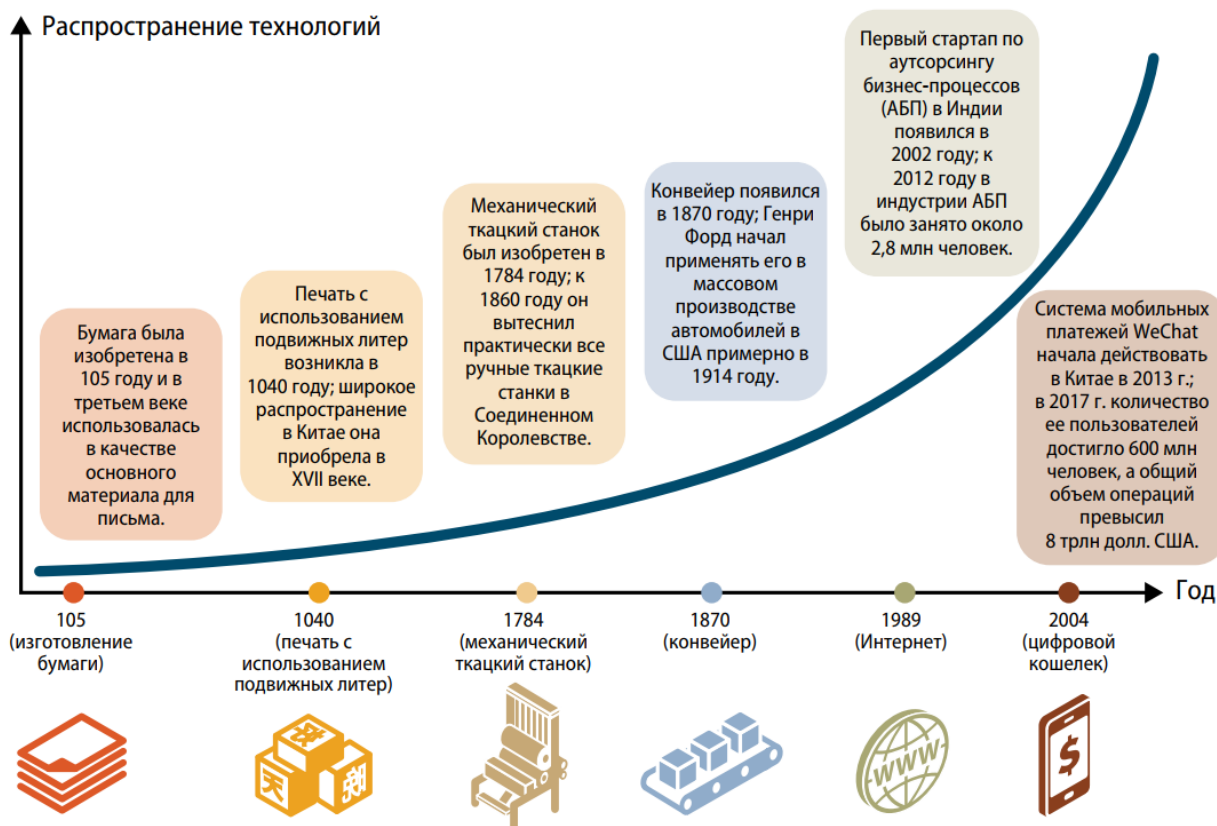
Распространение технологий

Бумага была изобретена в 105 году и в третьем веке использовалась в качестве основного материала для письма.

Печать с использованием подвижных литер возникла в 1040 году; широкое распространение в Китае она приобрела в XVII веке.

Механический ткацкий станок был изобретен в 1784 году; к 1860 году он вытеснил практически все ручные ткацкие станки в Соединенном Королевстве.

Конвейер появился в 1870 году; Генри Форд начал применять его в массовом производстве автомобилей в США примерно в 1914 году.

Первый стартап по аутсорсингу бизнес-процессов (АБП) в Индии появился в 2002 году; к 2012 году в индустрии АБП было занято около 2,8 млн человек.

Система мобильных платежей WeChat начала действовать в Китае в 2013 г.; в 2017 г. количество ее пользователей достигло 600 млн человек, а общий объем операций превысил 8 трлн долл. США.

Год

105 (изготовление бумаги)

1040 (печать с использованием подвижных литер)

1784 (механический ткацкий станок)

1870 (конвейер)

1989 (Интернет)

2004 (цифровой кошелек)

WWW

$